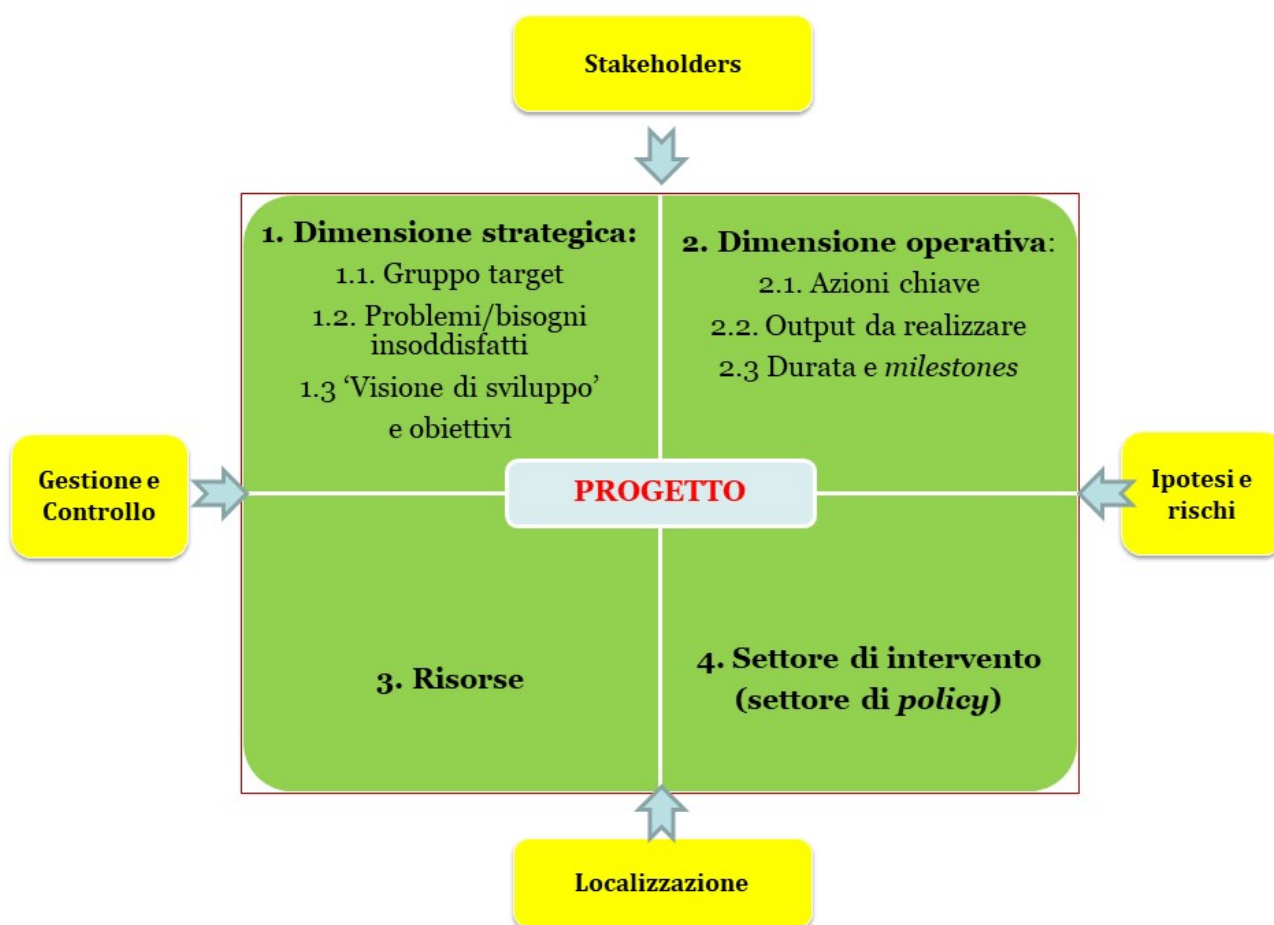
Stakeholders

1. Dimensione strategica:
1.1. Gruppo target
1.2. Problemi/bisogni insoddisfatti
1.3 'Visione di sviluppo' e obiettivi

2. Dimensione operativa:
2.1. Azioni chiave
2.2. Output da realizzare
2.3 Durata e *milestones*

Gestione e Controllo

PROGETTO

Ipotesi e rischi

3. Risorse

4. Settore di intervento (settore di *policy*)

Localizzazione